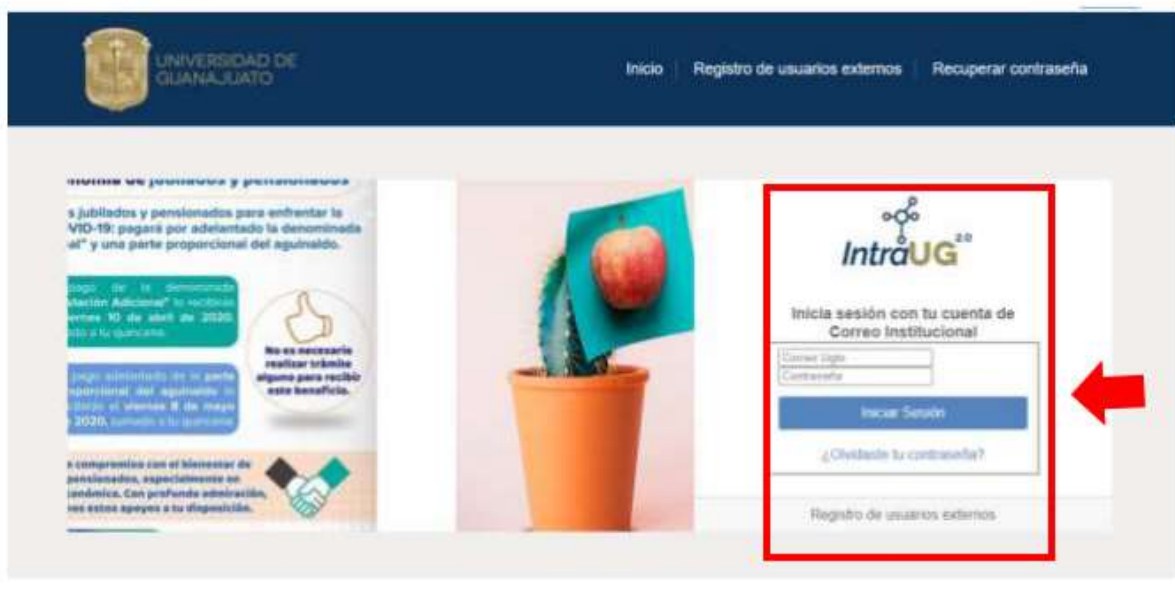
UNIVERSIDAD DE GUANAJUATO

Inicio | Registro de usuarios externos | Recuperar contraseña

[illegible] de jubilados y pensionados

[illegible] s jubilados y pensionados para enfrentar la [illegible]VID-19: pagará por adelantado la denominada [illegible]al" y una parte proporcional del aguinaldo.

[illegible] pago de la denominada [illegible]ación Adicional" lo recibirás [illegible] viernes 10 de abril de 2020, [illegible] a tu quincena.

No es necesario realizar trámite alguno para recibir este beneficio.

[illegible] pago adelantado de la parte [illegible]porcional del aguinaldo lo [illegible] el viernes 8 de mayo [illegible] 2020, sumado a tu quincena.

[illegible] compromiso con el bienestar de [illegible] pensionados, especialmente en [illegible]conómica. Con profunda admiración, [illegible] estos apoyos a tu disposición.

IntraUG 2.0

Inicia sesión con tu cuenta de Correo Institucional

Correo Ugto

Contraseña

Iniciar Sesión

¿Olvidaste tu contraseña?

Registro de usuarios externos